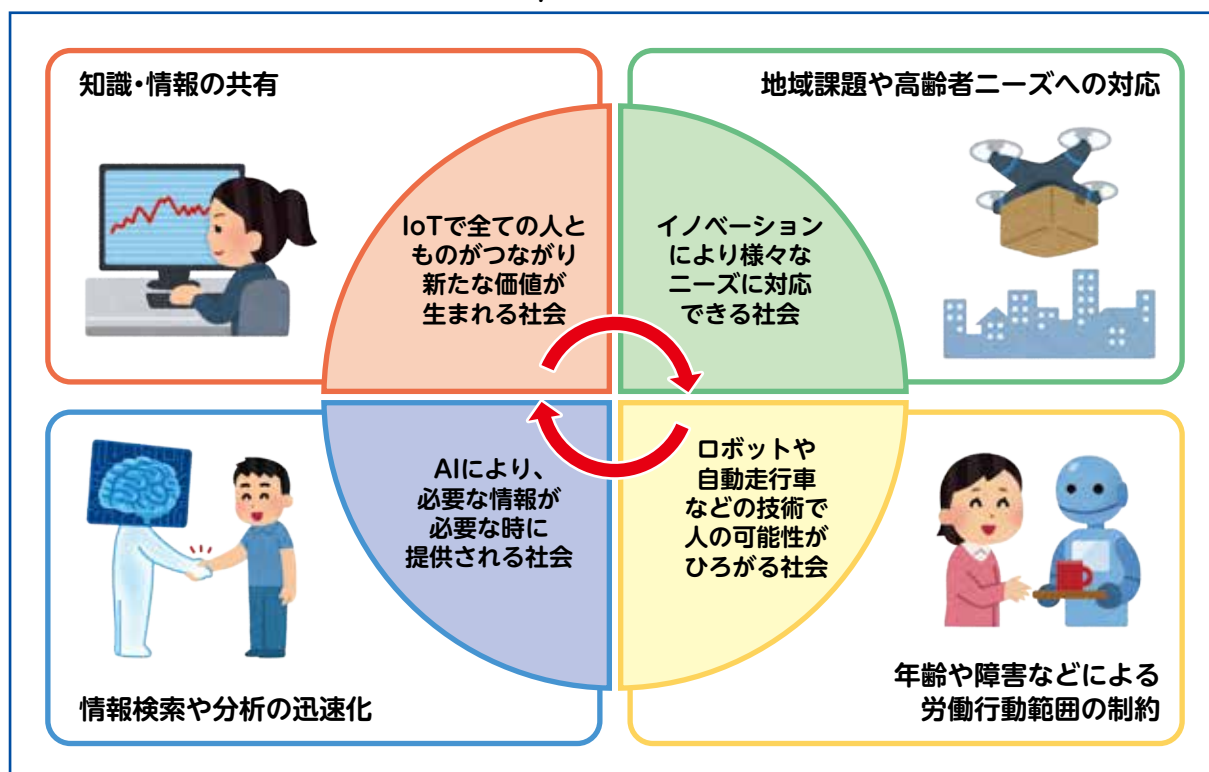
知識・情報の共有

地域課題や高齢者ニーズへの対応

IoTで全ての人とものがつながり新たな価値が生まれる社会

イノベーションにより様々なニーズに対応できる社会

AIにより、必要な情報が必要な時に提供される社会

ロボットや自動走行車などの技術で人の可能性がひろがる社会

情報検索や分析の迅速化

年齢や障害などによる労働行動範囲の制約